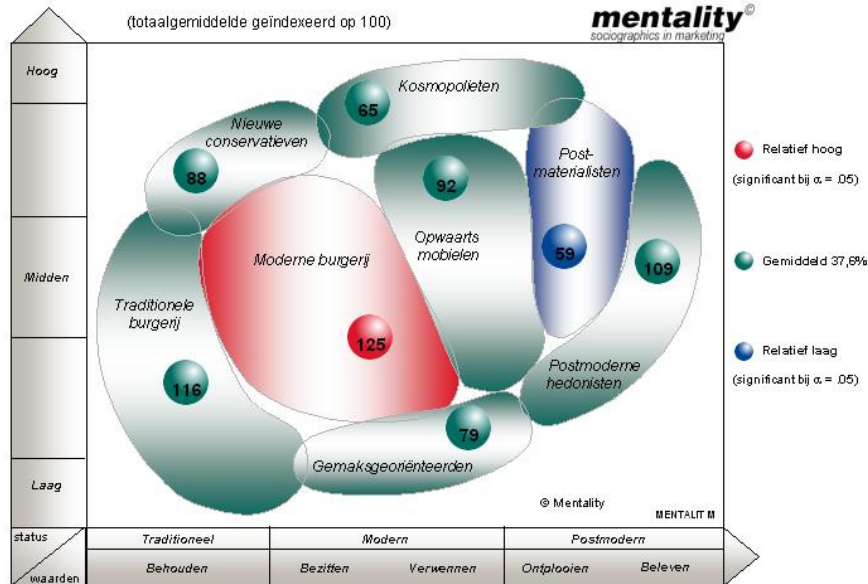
(totaalgemiddelde geïndexeerd op 100)

mentality©
sociographics in marketing

Hoog

Midden

Laag

Kosmopolieten
65

Nieuwe conservatieven
88

92

Post-materialisten

59

Opwaarts mobielen

Moderne burgerij

109

Traditionele burgerij

125

116

Postmoderne hedonisten

79

Gemaksgeoriënteerden

© Mentality

MENTALIT M

Relatief hoog
(significant bij α = .05)

Gemiddeld 37,6%

Relatief laag
(significant bij α = .05)

status

waarden

| Traditioneel | Modern | | Postmodern | |
|---|---|---|---|---|
| Behouden | Bezitten | Verwennen | Ontplooien | Beleven |